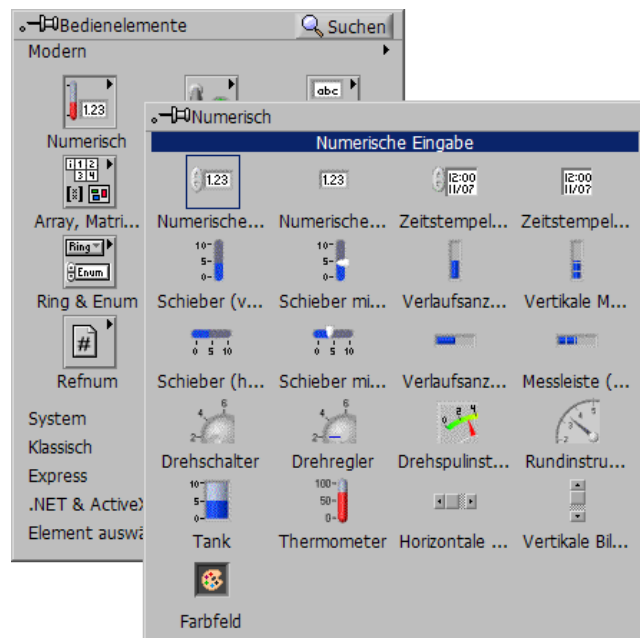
Bedienelemente
Suchen
Modern

1.23
Numerisch
abc
1 2
3 4
Array, Matri...
Ring
Enum
Ring & Enum
#
Refnum

System
Klassisch
Express
.NET & ActiveX
Element auswä

Numerisch
Numerische Eingabe
1.23
Numerische...
1.23
Numerische...
12:00
11/07
Zeitstempel...
12:00
11/07
Zeitstempel...
10-
5-
0-
Schieber (v...
10-
5-
0-
Schieber mi...
Verlaufsanz...
Vertikale M...
0 5 10
Schieber (h...
0 5 10
Schieber mi...
Verlaufsanz...
Messleiste (...
Drehschalter
Drehregler
Drehspulinst...
Rundinstru...
10-
5-
0-
Tank
100-
50-
0-
Thermometer
Horizontale ...
Vertikale Bil...
Farbfeld